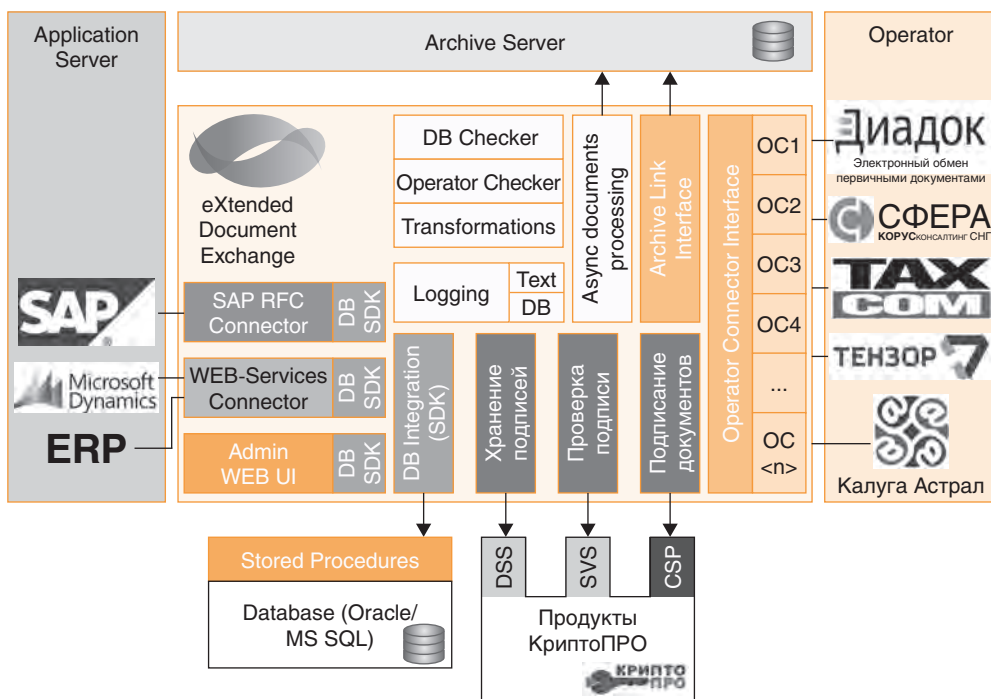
Application Server

Archive Server

Operator

eXtended Document Exchange

DB Checker

Operator Checker

Transformations

Logging

Text

DB

Async documents processing

Archive Link Interface

Operator Connector Interface

OC1

OC2

OC3

OC4

...

OC <n>

Диадок
Электронный обмен первичными документами

СФЕРА
КОРУСконсалтинг СНГ

TAX COM

ТЕНЗОР

Калуга Астрал

SAP

Microsoft Dynamics

ERP

SAP RFC Connector

DB SDK

WEB-Services Connector

DB SDK

Admin WEB UI

DB SDK

DB Integration (SDK)

Хранение подписей

Проверка подписи

Подписание документов

Stored Procedures

Database (Oracle/ MS SQL)

DSS

SVS

CSP

Продукты КриптоПРО

КРИПТО ПРО